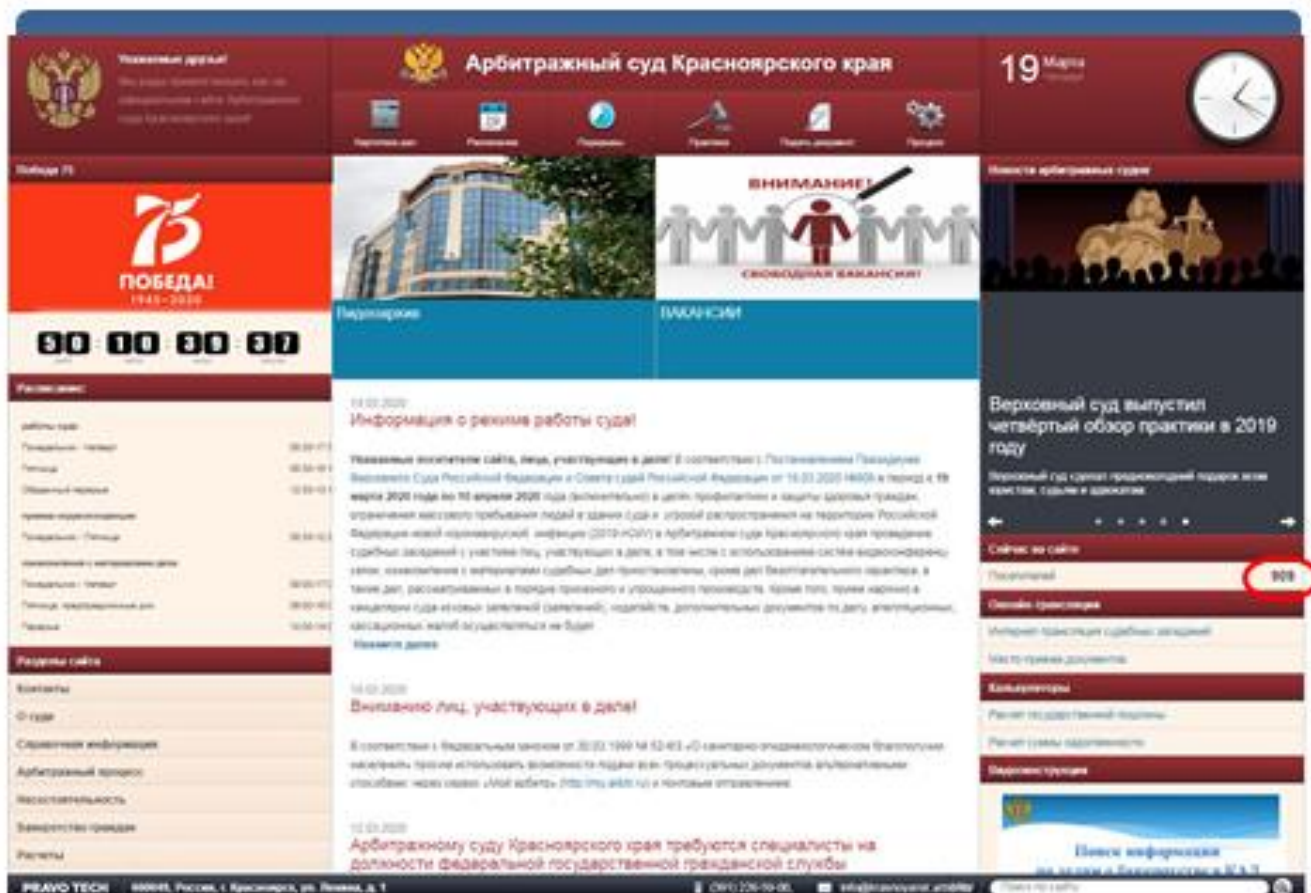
Уважаемые друзья!
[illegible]

Арбитражный суд Красноярского края

19 Марта
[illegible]

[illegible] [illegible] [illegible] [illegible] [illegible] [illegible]

Победа 75

75
ПОБЕДА!
1945–2020

50 10 39 37

Расписание

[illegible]

Разделы сайта

Контакты
О суде
Справочная информация
Арбитражный процесс
Несостоятельность
Банкротство граждан
Расчеты

Видеозаписи

ВНИМАНИЕ!
СВОБОДНАЯ ВАКАНСИЯ!

ВАКАНСИИ

14.03.2020
Информация о режиме работы суда!

Уважаемые посетители сайта, лица, участвующие в деле! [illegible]

Показать далее

13.03.2020
Вниманию лиц, участвующих в деле!

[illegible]

12.03.2020
Арбитражному суду Красноярского края требуются специалисты на должности федеральной государственной гражданской службы

Новости арбитражных судов

Верховный суд выпустил четвёртый обзор практики в 2019 году

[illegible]

Сейчас на сайте
Посетителей 909

Онлайн трансляция
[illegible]
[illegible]

Калькуляторы
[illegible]
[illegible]

Видеоинструкция
Поиск информации
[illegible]

PRAVO TECH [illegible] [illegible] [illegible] Поиск по сайту